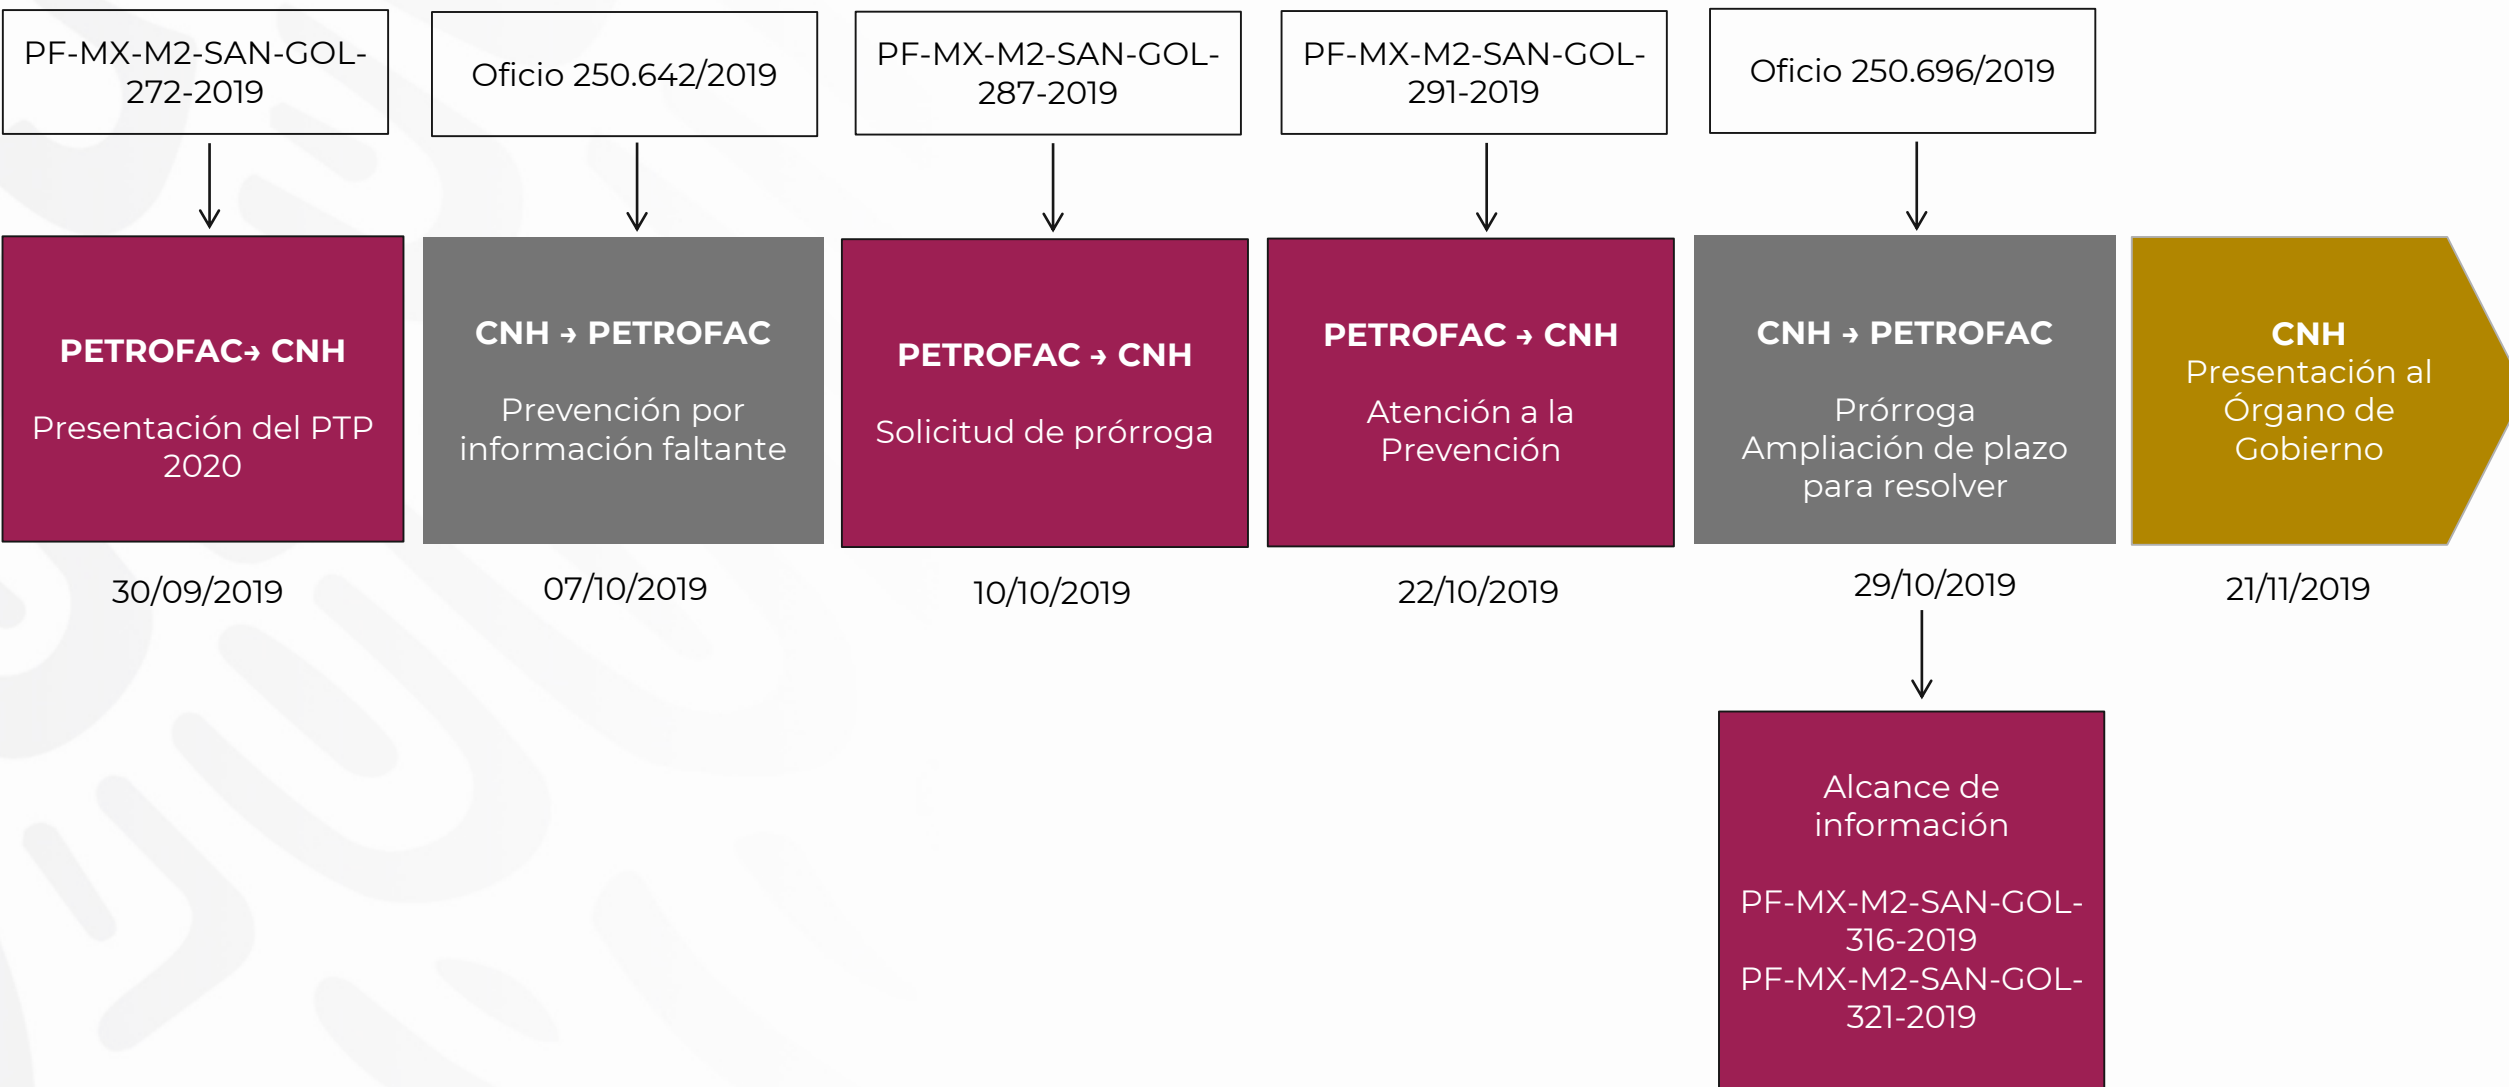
PF-MX-M2-SAN-GOL-272-2019

Oficio 250.642/2019

PF-MX-M2-SAN-GOL-287-2019

PF-MX-M2-SAN-GOL-291-2019

Oficio 250.696/2019

PETROFAC→ CNH

Presentación del PTP 2020

30/09/2019

CNH → PETROFAC

Prevención por información faltante

07/10/2019

PETROFAC → CNH

Solicitud de prórroga

10/10/2019

PETROFAC → CNH

Atención a la Prevención

22/10/2019

CNH → PETROFAC

Prórroga Ampliación de plazo para resolver

29/10/2019

CNH
Presentación al Órgano de Gobierno

21/11/2019

Alcance de información

PF-MX-M2-SAN-GOL-316-2019
PF-MX-M2-SAN-GOL-321-2019